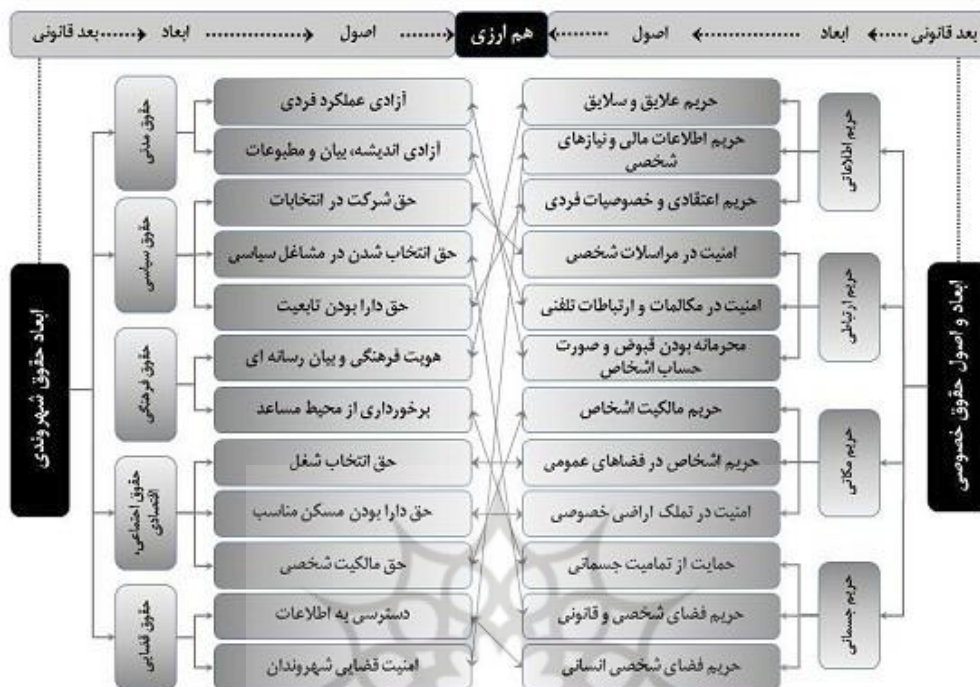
بعد قانونی ...... ابعاد ............ اصول ........ هم ارزی ........ اصول ............ ابعاد ...... بعد قانونی

ابعاد و اصول حقوق خصوصی

حریم اطلاعاتی
حریم علایق و سلایق
حریم اطلاعات مالی و نیازهای شخصی
حریم اعتقادی و خصوصیات فردی

حریم ارتباطی
امنیت در مراسلات شخصی
امنیت در مکالمات و ارتباطات تلفنی
محرمانه بودن قبوض و صورت حساب اشخاص

حریم مکانی
حریم مالکیت اشخاص
حریم اشخاص در فضاهای عمومی
امنیت در تملک اراضی خصوصی

حریم جسمانی
حمایت از تمامیت جسمانی
حریم فضای شخصی و قانونی
حریم فضای شخصی انسانی

ابعاد حقوق شهروندی

حقوق مدنی
آزادی عملکرد فردی
آزادی اندیشه، بیان و مطبوعات

حقوق سیاسی
حق شرکت در انتخابات
حق انتخاب شدن در مشاغل سیاسی
حق دارا بودن تابعیت

حقوق فرهنگی
هویت فرهنگی و بیان رسانه ای
برخورداری از محیط مساعد

حقوق اجتماعی، اقتصادی
حق انتخاب شغل
حق دارا بودن مسکن مناسب
حق مالکیت شخصی

حقوق قضایی
دسترسی به اطلاعات
امنیت قضایی شهروندان